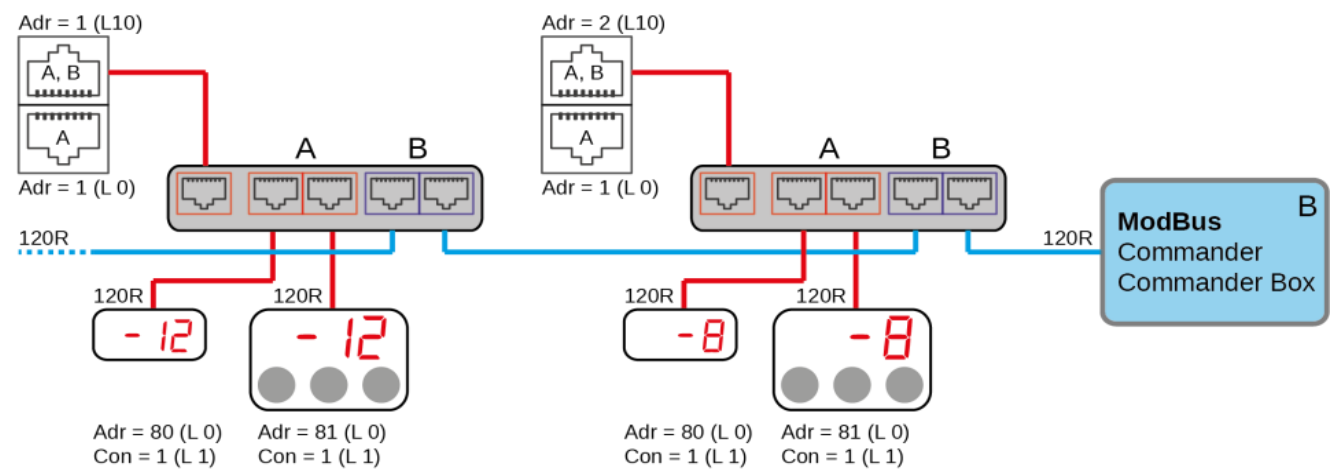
Adr = 1 (L10)

A, B

A

Adr = 1 (L 0)

A

B

120R

120R

-12

120R

-12

Adr = 80 (L 0)
Con = 1 (L 1)

Adr = 81 (L 0)
Con = 1 (L 1)

Adr = 2 (L10)

A, B

A

Adr = 1 (L 0)

A

B

120R

-8

120R

-8

Adr = 80 (L 0)
Con = 1 (L 1)

Adr = 81 (L 0)
Con = 1 (L 1)

120R

B

**ModBus**
Commander
Commander Box